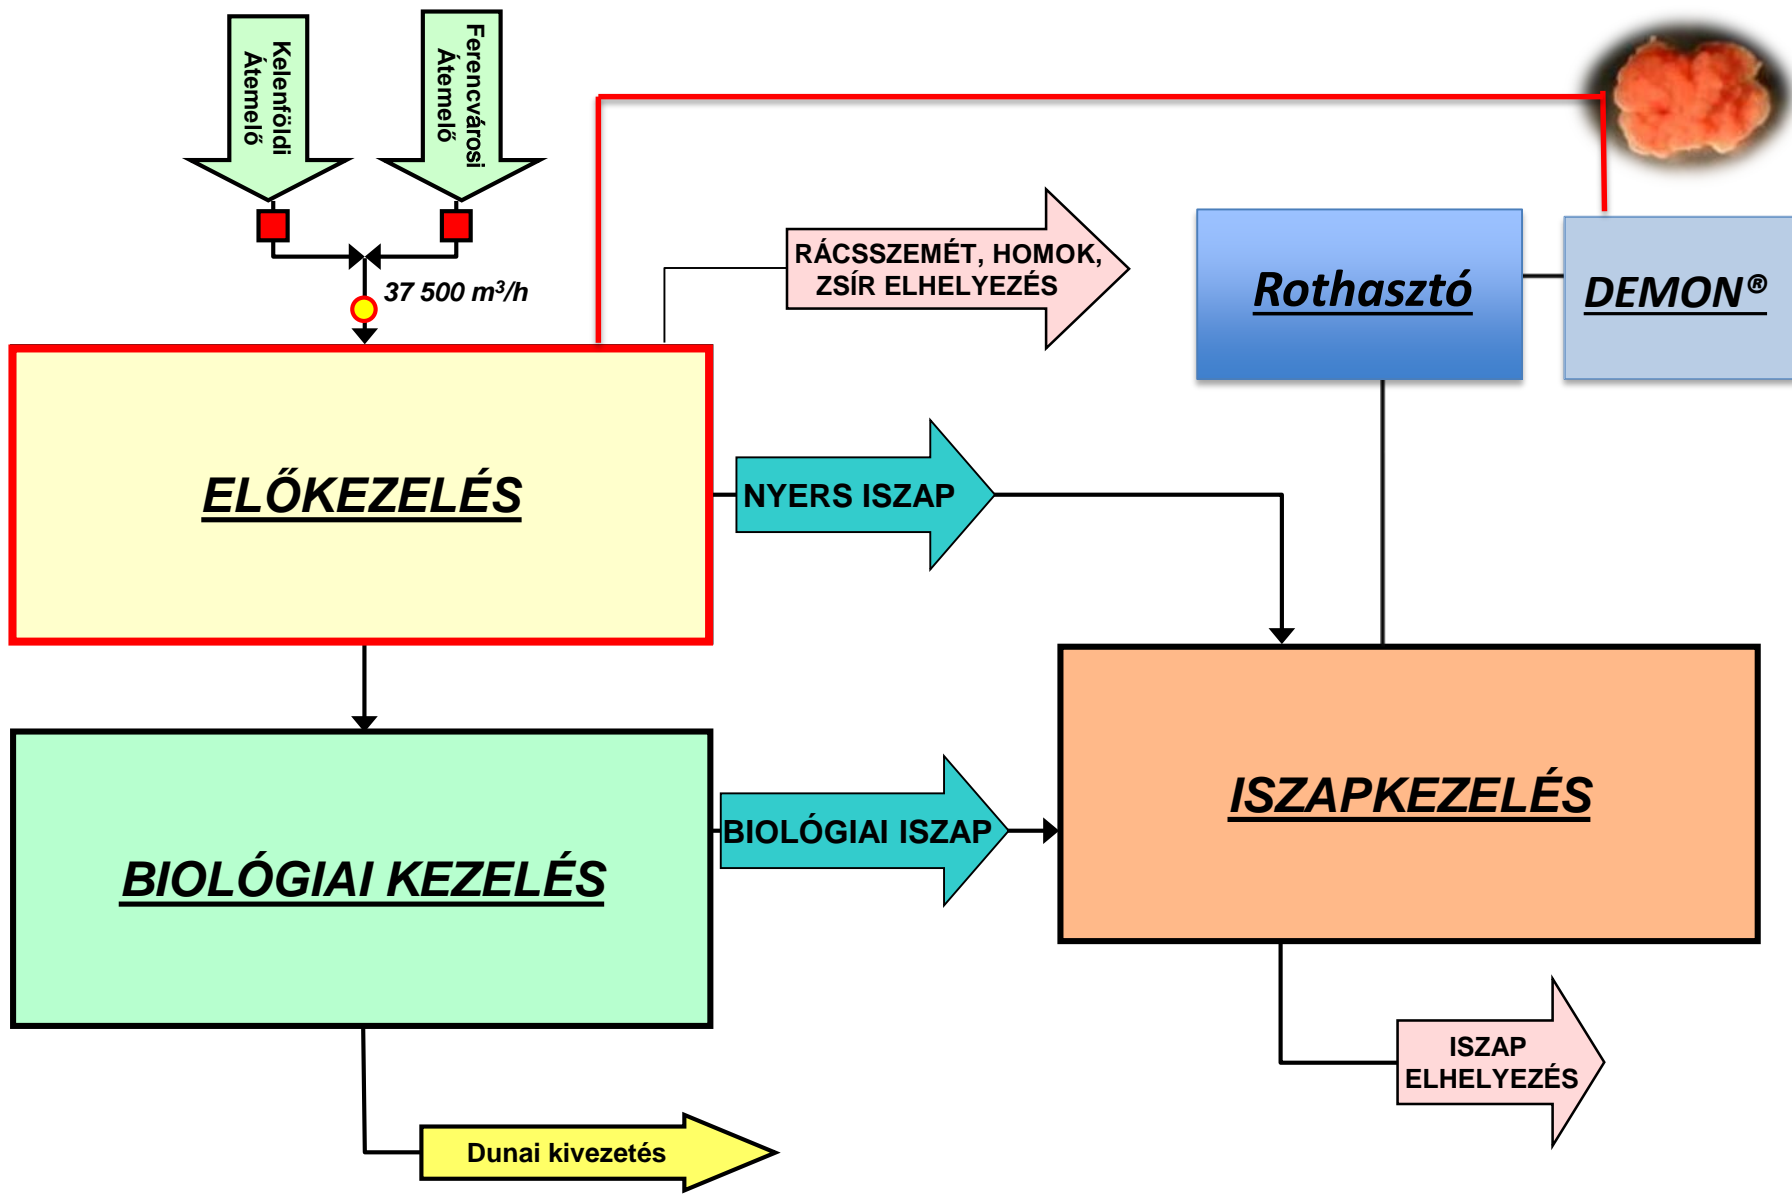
Kelenföldi Átemelő

Ferencvárosi Átemelő

37 500 m³/h

RÁCSSZEMÉT, HOMOK, ZSÍR ELHELYEZÉS

Rothasztó

DEMON®

ELŐKEZELÉS

NYERS ISZAP

BIOLÓGIAI KEZELÉS

BIOLÓGIAI ISZAP

ISZAPKEZELÉS

ISZAP ELHELYEZÉS

Dunai kivezetés